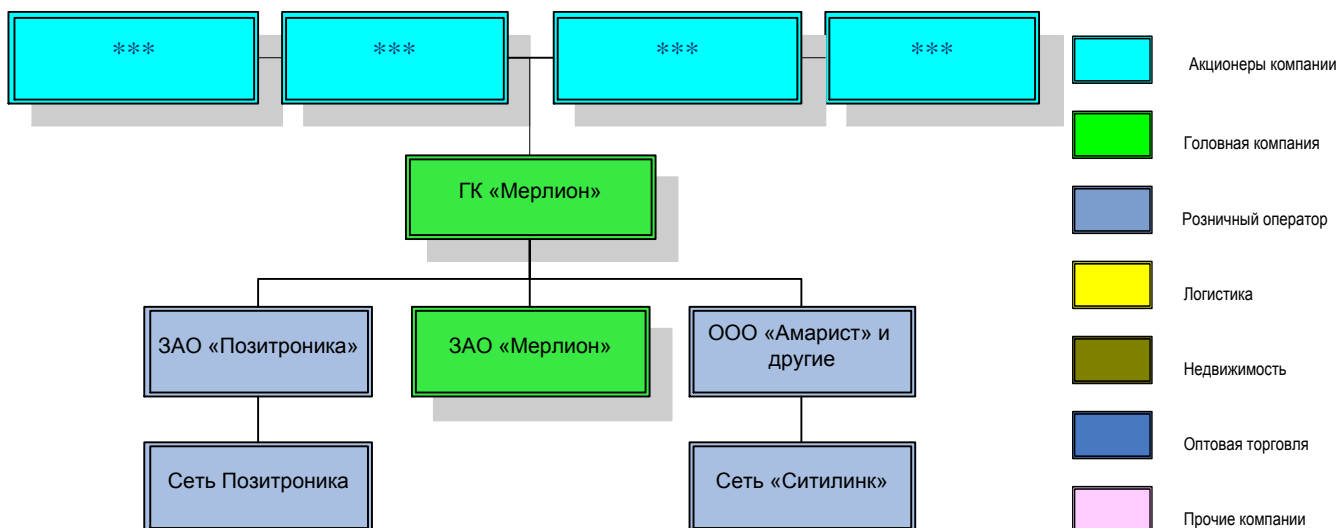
***

***

***

***

ГК «Мерлион»

ЗАО «Позитроника»

ЗАО «Мерлион»

ООО «Амарист» и другие

Сеть Позитроника

Сеть «Ситилинк»

Акционеры компании

Головная компания

Розничный оператор

Логистика

Недвижимость

Оптовая торговля

Прочие компании